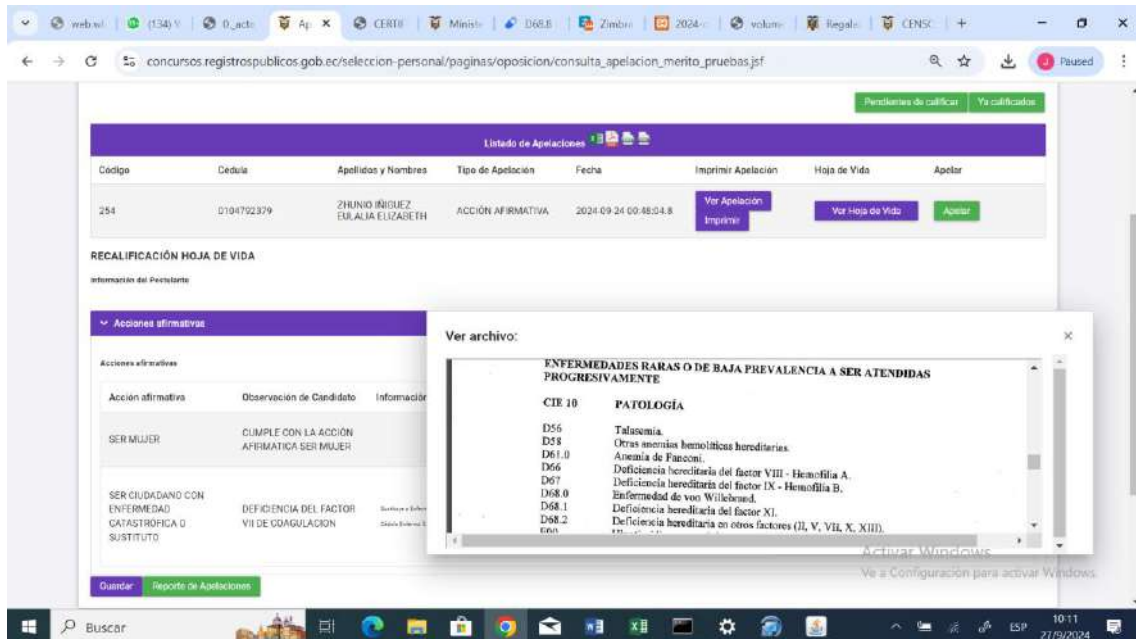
web.wl | (134) | 0_acto | Ap | CERTI | Minist | D68.8 | Zimbra | 2024 | volum | Regala | CENSC | +

concursos.registrospublicos.gob.ec/seleccion-personal/paginas/oposicion/consulta_apelacion_merito_pruebas.jsf

Paused

Pendientes de calificar | Ya calificados

Listado de Apelaciones

| Código | Cedula | Apellidos y Nombres | Tipo de Apelación | Fecha | Imprimir Apelación | Hoja de Vida | Apelar |
|---|---|---|---|---|---|---|---|
| 254 | 0104792379 | ZHUNIO IÑIGUEZ EULALIA ELIZABETH | ACCIÓN AFIRMATIVA | 2024-09-24 00:48:04.8 | Ver Apelación Imprimir | Ver Hoja de Vida | Apelar |

RECALIFICACIÓN HOJA DE VIDA

Información del Postulante

Acciones afirmativas

Acciones afirmativas

| Accion afirmativa | Observación de Candidato | Información |
|---|---|---|
| SER MUJER | CUMPLE CON LA ACCIÓN AFIRMATICA SER MUJER | |
| SER CIUDADANO CON ENFERMEDAD CATASTRÓFICA O SUSTITUTO | DEFICIENCIA DEL FACTOR VII DE COAGULACION | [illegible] |

Guardar | Reporte de Apelaciones

Ver archivo:

ENFERMEDADES RARAS O DE BAJA PREVALENCIA A SER ATENDIDAS PROGRESIVAMENTE

| CIE 10 | PATOLOGÍA |
|---|---|
| D56 | Talasemia. |
| D58 | Otras anemias hemolíticas hereditarias. |
| D61.0 | Anemia de Fanconi. |
| D66 | Deficiencia hereditaria del factor VIII - Hemofilia A. |
| D67 | Deficiencia hereditaria del factor IX - Hemofilia B. |
| D68.0 | Enfermedad de von Willebrand. |
| D68.1 | Deficiencia hereditaria del factor XI. |
| D68.2 | Deficiencia hereditaria en otros factores (II, V, VII, X, XIII). |

Activar Windows
Ve a Configuración para activar Windows.

Buscar

ESP 10:11 27/9/2024